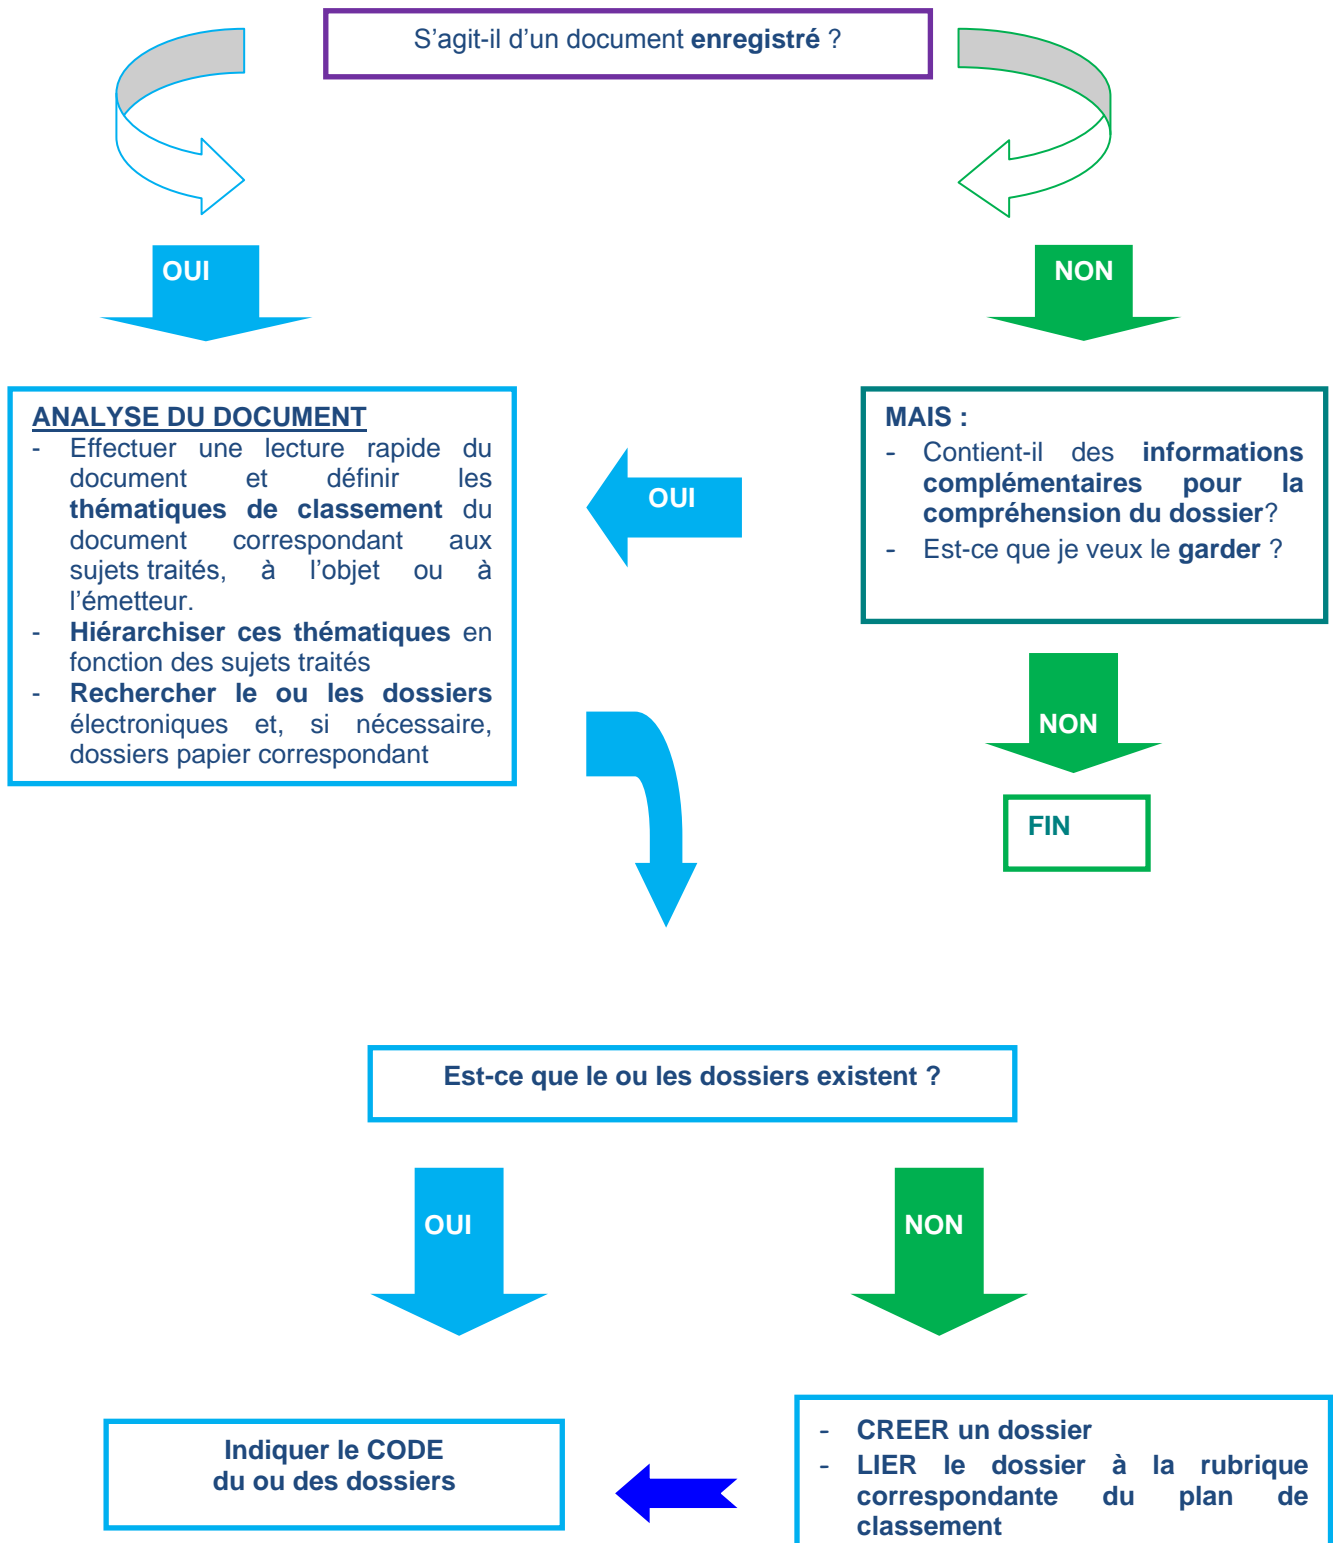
S’agit-il d’un document **enregistré** ?

OUI

NON

ANALYSE DU DOCUMENT
- Effectuer une lecture rapide du document et définir les **thématiques de classement** du document correspondant aux sujets traités, à l’objet ou à l’émetteur.
- **Hiérarchiser ces thématiques** en fonction des sujets traités
- **Rechercher le ou les dossiers** électroniques et, si nécessaire, dossiers papier correspondant

OUI

MAIS :
- Contient-il des **informations complémentaires pour la compréhension du dossier**?
- Est-ce que je veux le **garder** ?

NON

FIN

Est-ce que le ou les dossiers existent ?

OUI

NON

Indiquer le CODE du ou des dossiers

- CREER un dossier
- LIER le dossier à la rubrique correspondante du plan de classement